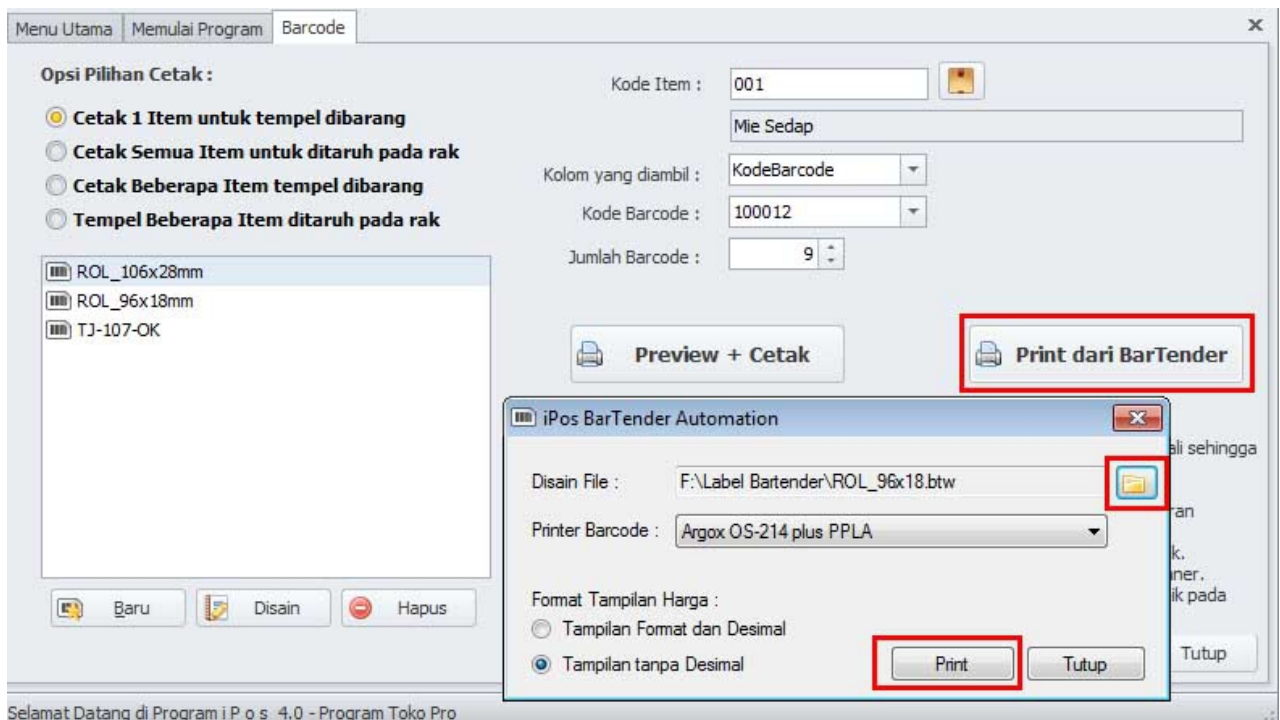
Menu Utama | Memulai Program | Barcode

×

Opsi Pilihan Cetak :

Cetak 1 Item untuk tempel dibarang
Cetak Semua Item untuk ditaruh pada rak
Cetak Beberapa Item tempel dibarang
Tempel Beberapa Item ditaruh pada rak

ROL_106x28mm
ROL_96x18mm
TJ-107-OK

Baru
Disain
Hapus

Kode Item : 001
Mie Sedap
Kolom yang diambil : KodeBarcode
Kode Barcode : 100012
Jumlah Barcode : 9

Preview + Cetak
Print dari BarTender

iPos BarTender Automation

Disain File : F:\Label Bartender\ROL_96x18.btw
Printer Barcode : Argox OS-214 plus PPLA

Format Tampilan Harga :
Tampilan Format dan Desimal
Tampilan tanpa Desimal

Print
Tutup

ali sehingga
ran
k.
ner.
ik pada

Tutup

Selamat Datang di Program i P o s 4.0 - Program Toko Pro